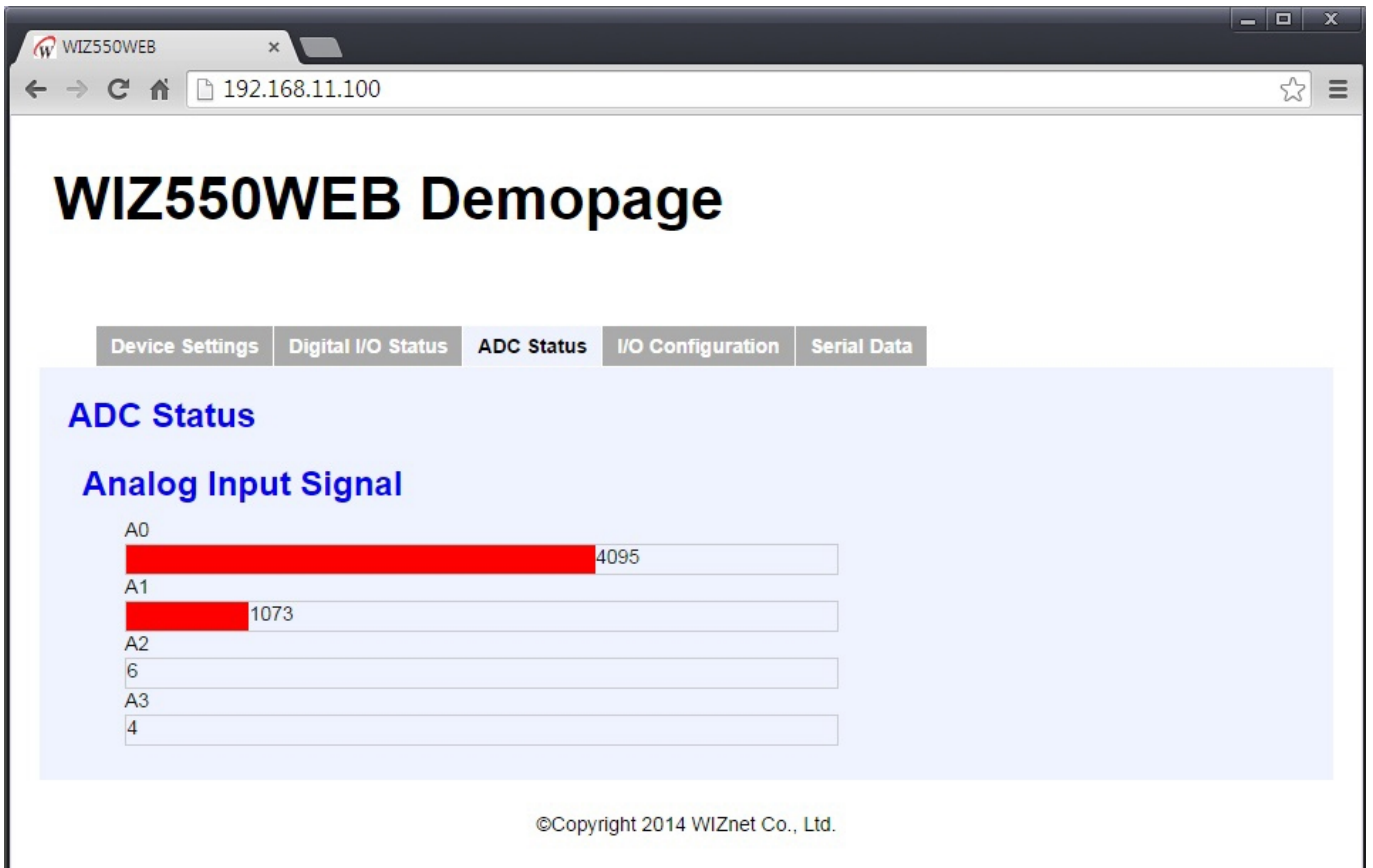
WIZ550WEB ×

192.168.11.100

WIZ550WEB Demopage

Device Settings | Digital I/O Status | ADC Status | I/O Configuration | Serial Data

ADC Status

Analog Input Signal

A0
4095
A1
1073
A2
6
A3
4

©Copyright 2014 WIZnet Co., Ltd.